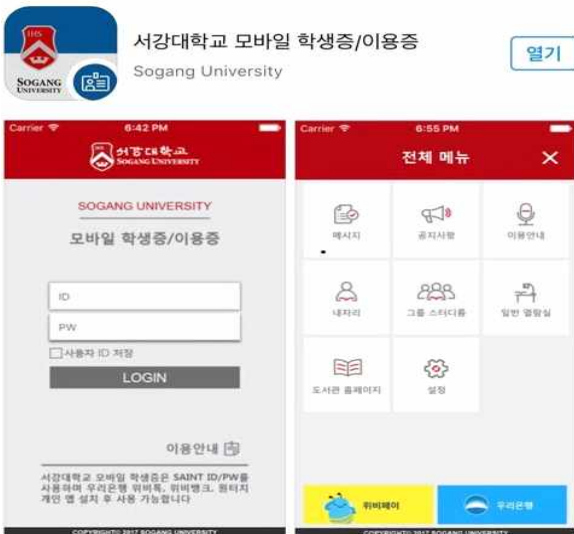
IHS
SOGANG UNIVERSITY

서강대학교 모바일 학생증/이용증
Sogang University

열기

Carrier
6:42 PM
서강대학교 SOGANG UNIVERSITY

SOGANG UNIVERSITY
모바일 학생증/이용증

ID
PW
사용자 ID 저장
LOGIN

이용안내

서강대학교 모바일 학생증은 SAINT ID/PW를 사용하여 우리은행 위비톡, 위비뱅크, 원터치 개인 앱 설치 후 사용 가능합니다

COPYRIGHT© 2017 SOGANG UNIVERSITY

Carrier
6:55 PM
전체 메뉴
×

메시지
공지사항
이용안내
내자리
그룹 스터디룸
일반 열람실
도서관 홈페이지
설정

위비페이
우리은행

COPYRIGHT© 2017 SOGANG UNIVERSITY